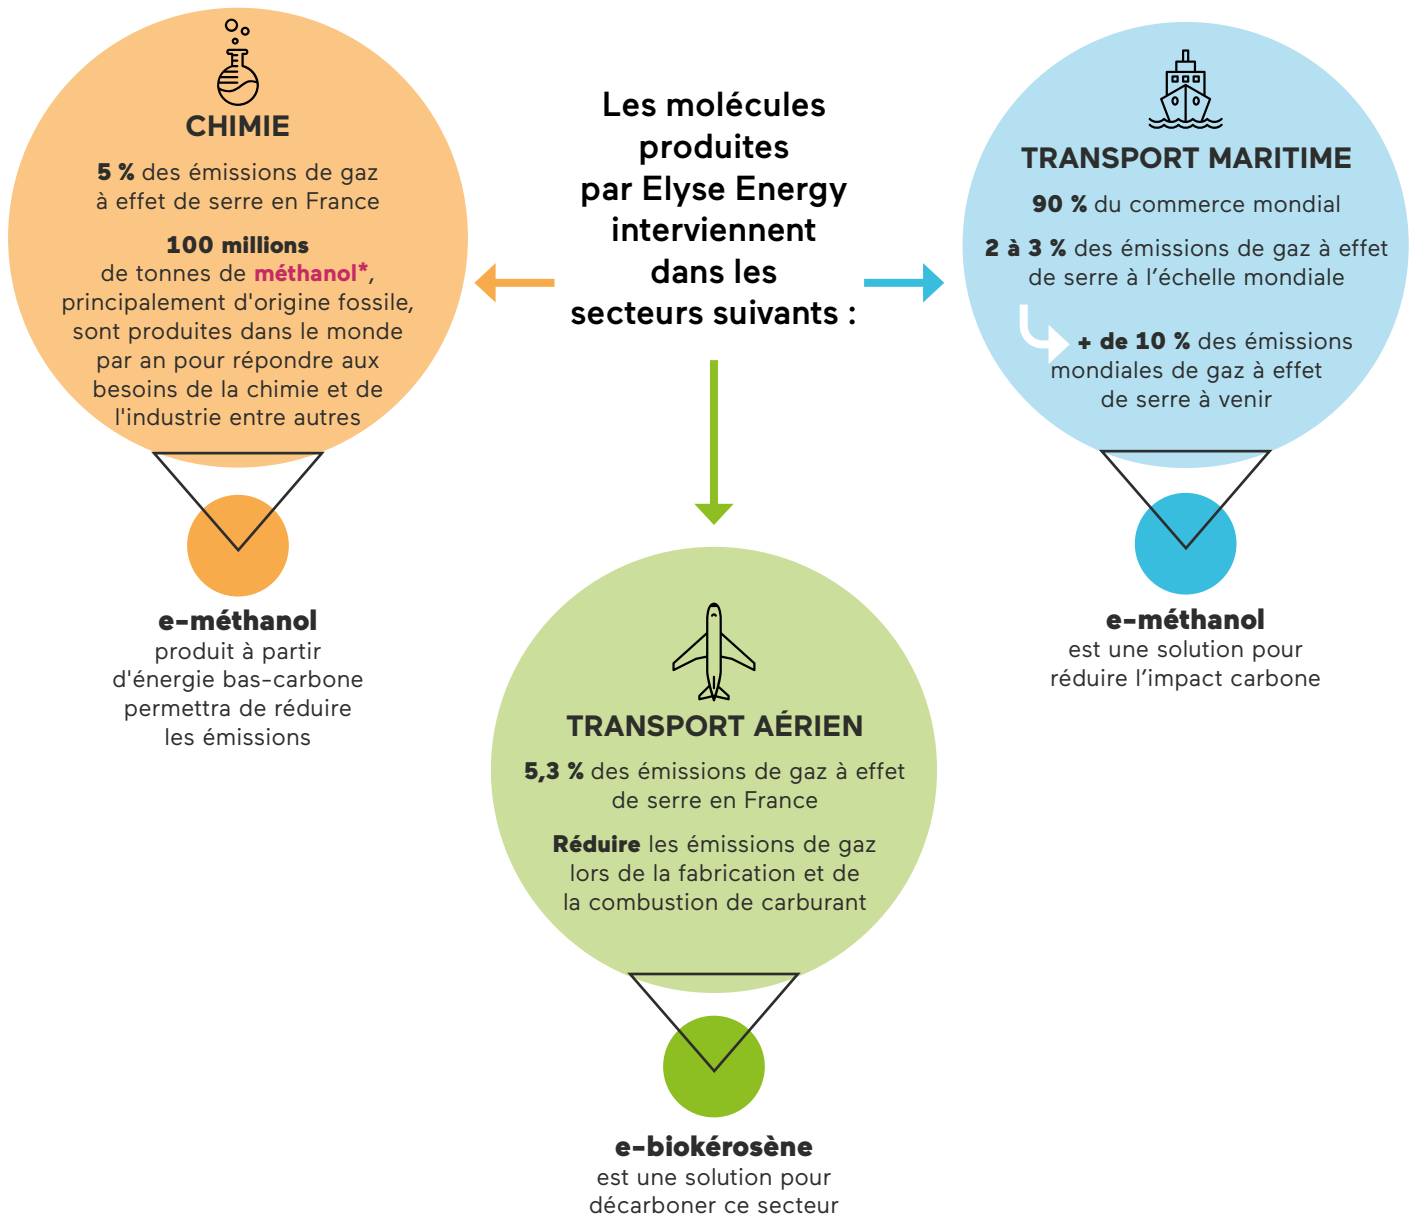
Les molécules produites par Elyse Energy interviennent dans les secteurs suivants :

CHIMIE

5 % des émissions de gaz à effet de serre en France

100 millions de tonnes de méthanol*, principalement d'origine fossile, sont produites dans le monde par an pour répondre aux besoins de la chimie et de l'industrie entre autres

e-méthanol
produit à partir d'énergie bas-carbone permettra de réduire les émissions

TRANSPORT MARITIME

90 % du commerce mondial

2 à 3 % des émissions de gaz à effet de serre à l'échelle mondiale

+ de 10 % des émissions mondiales de gaz à effet de serre à venir

e-méthanol
est une solution pour réduire l'impact carbone

TRANSPORT AÉRIEN

5,3 % des émissions de gaz à effet de serre en France

Réduire les émissions de gaz lors de la fabrication et de la combustion de carburant

e-biokérosène
est une solution pour décarboner ce secteur